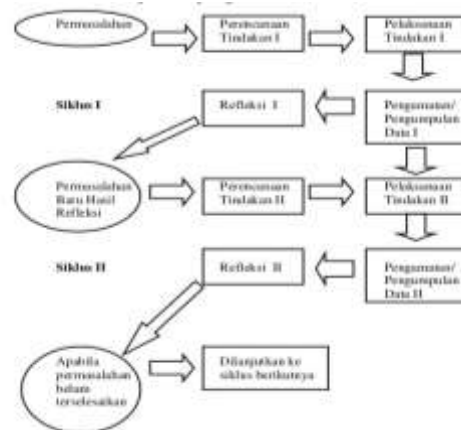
Permasalahan

Perencanaan Tindakan I

Pelaksanaan Tindakan I

Siklus I

Refleksi I

Pengamatan/ Pengumpulan Data I

Permasalahan Baru Hasil Refleksi

Perencanaan Tindakan II

Pelaksanaan Tindakan II

Siklus II

Refleksi II

Pengamatan/ Pengumpulan Data II

Apabila permasalahan belum terselesaikan

Dilanjutkan ke siklus berikutnya